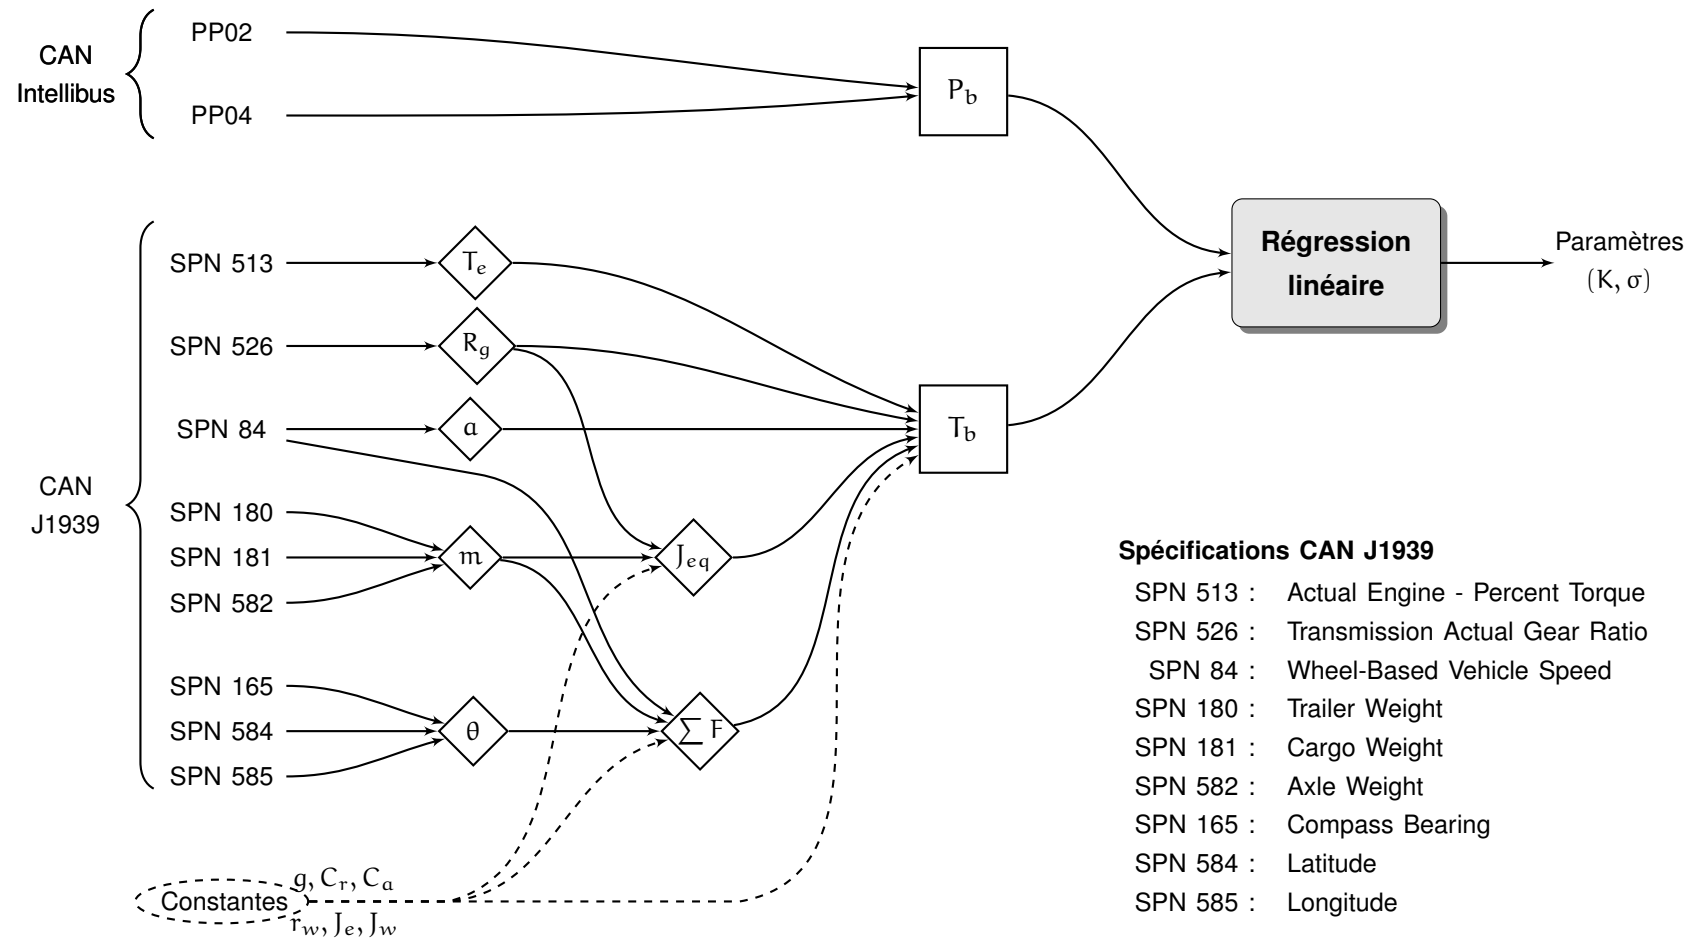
CAN Intellibus

PP02

PP04

$P_b$

CAN J1939

SPN 513

SPN 526

SPN 84

SPN 180

SPN 181

SPN 582

SPN 165

SPN 584

SPN 585

$T_e$

$R_g$

$a$

$m$

$\theta$

$J_{eq}$

$\sum F$

$T_b$

Régression linéaire

Paramètres $(K, \sigma)$

Constantes

$g, C_r, C_a$

$r_w, J_e, J_w$

**Spécifications CAN J1939**

| | |
|---|---|
| SPN 513 : | Actual Engine - Percent Torque |
| SPN 526 : | Transmission Actual Gear Ratio |
| SPN 84 : | Wheel-Based Vehicle Speed |
| SPN 180 : | Trailer Weight |
| SPN 181 : | Cargo Weight |
| SPN 582 : | Axle Weight |
| SPN 165 : | Compass Bearing |
| SPN 584 : | Latitude |
| SPN 585 : | Longitude |